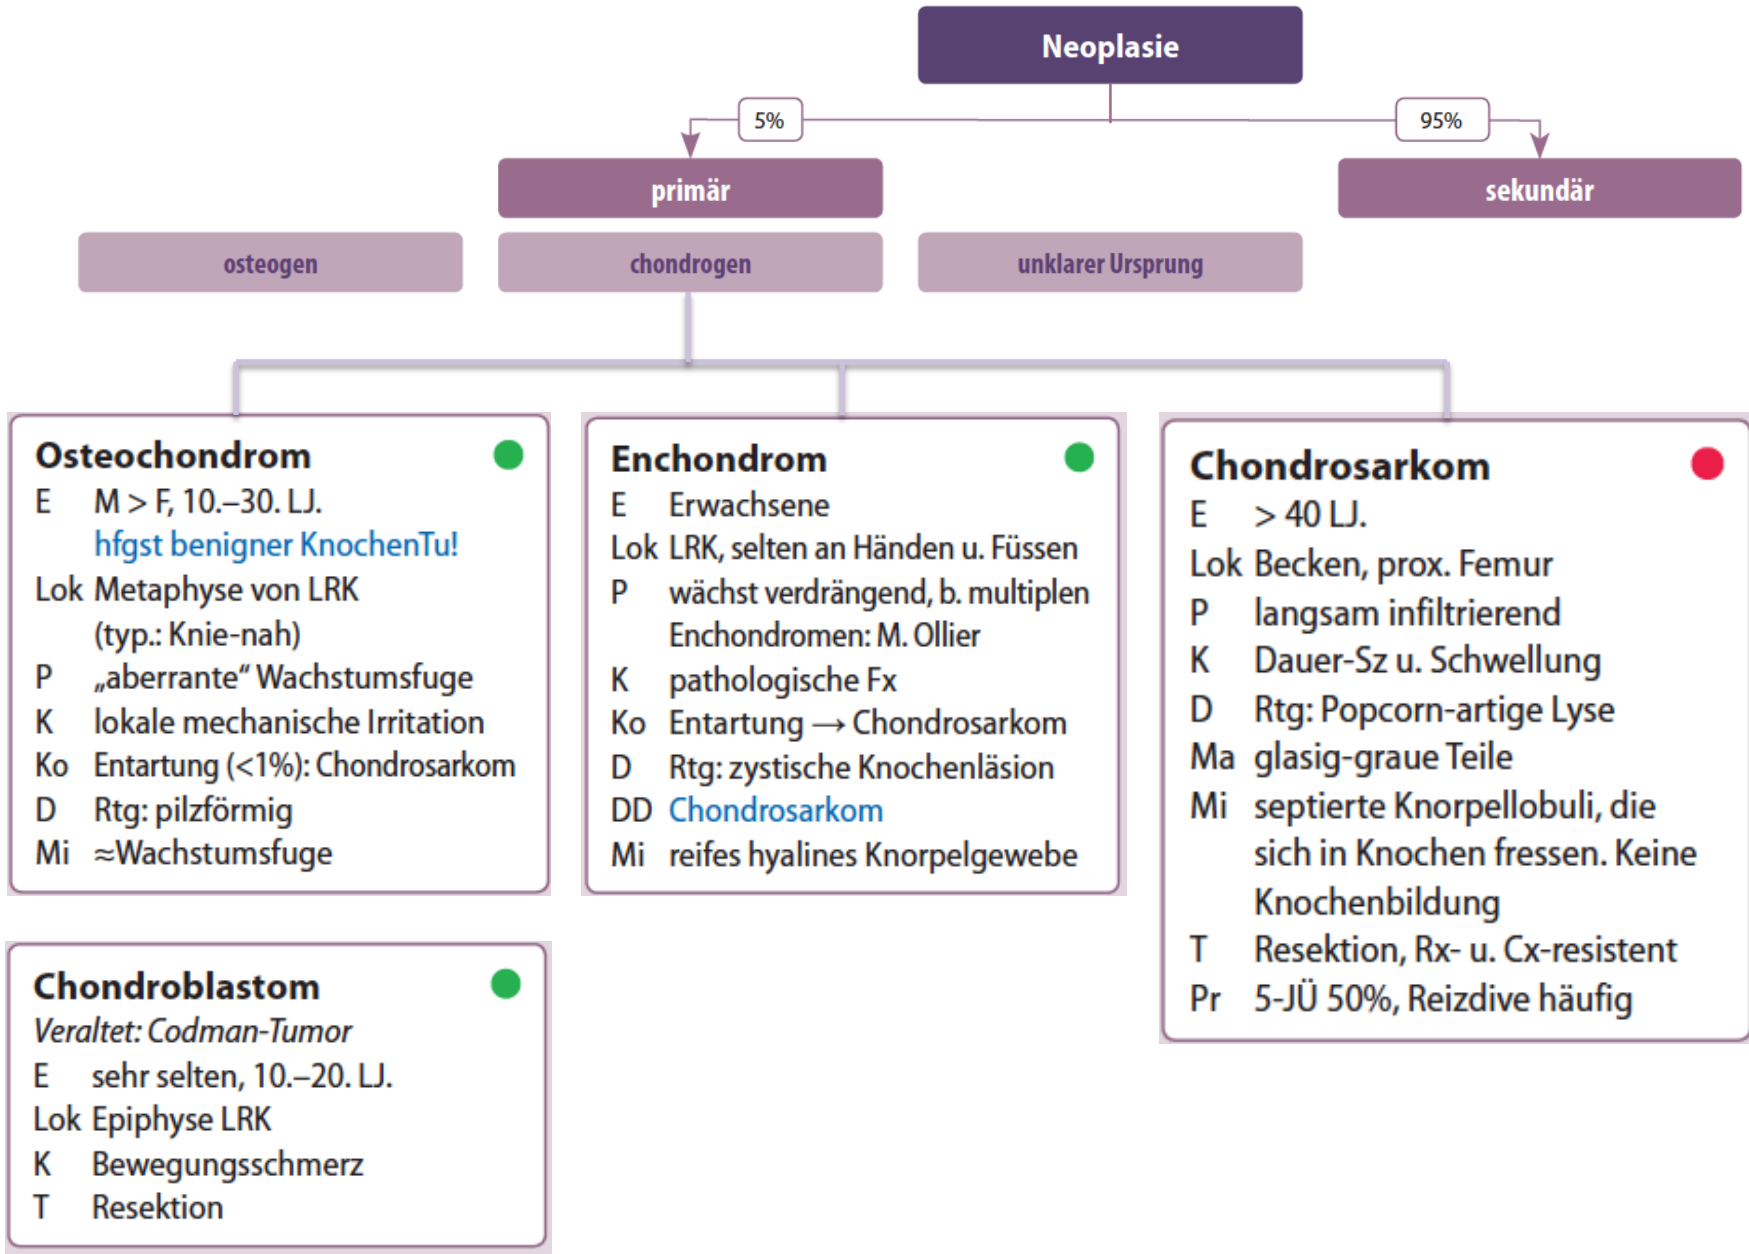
Neoplasie

5%

95%

primär

sekundär

osteogen

chondrogen

unklarer Ursprung

Osteochondrom
E M > F, 10.–30. LJ.
hfgst benigner KnochenTu!
Lok Metaphyse von LRK (typ.: Knie-nah)
P „aberrante“ Wachstumsfuge
K lokale mechanische Irritation
Ko Entartung (<1%): Chondrosarkom
D Rtg: pilzförmig
Mi ≈Wachstumsfuge

Enchondrom
E Erwachsene
Lok LRK, selten an Händen u. Füssen
P wächst verdrängend, b. multiplen Enchondromen: M. Ollier
K pathologische Fx
Ko Entartung → Chondrosarkom
D Rtg: zystische Knochenläsion
DD Chondrosarkom
Mi reifes hyalines Knorpelgewebe

Chondrosarkom
E > 40 LJ.
Lok Becken, prox. Femur
P langsam infiltrierend
K Dauer-Sz u. Schwellung
D Rtg: Popcorn-artige Lyse
Ma glasig-graue Teile
Mi septierte Knorpellobuli, die sich in Knochen fressen. Keine Knochenbildung
T Resektion, Rx- u. Cx-resistent
Pr 5-JÜ 50%, Reizdive häufig

Chondroblastom
Veraltet: Codman-Tumor
E sehr selten, 10.–20. LJ.
Lok Epiphyse LRK
K Bewegungsschmerz
T Resektion